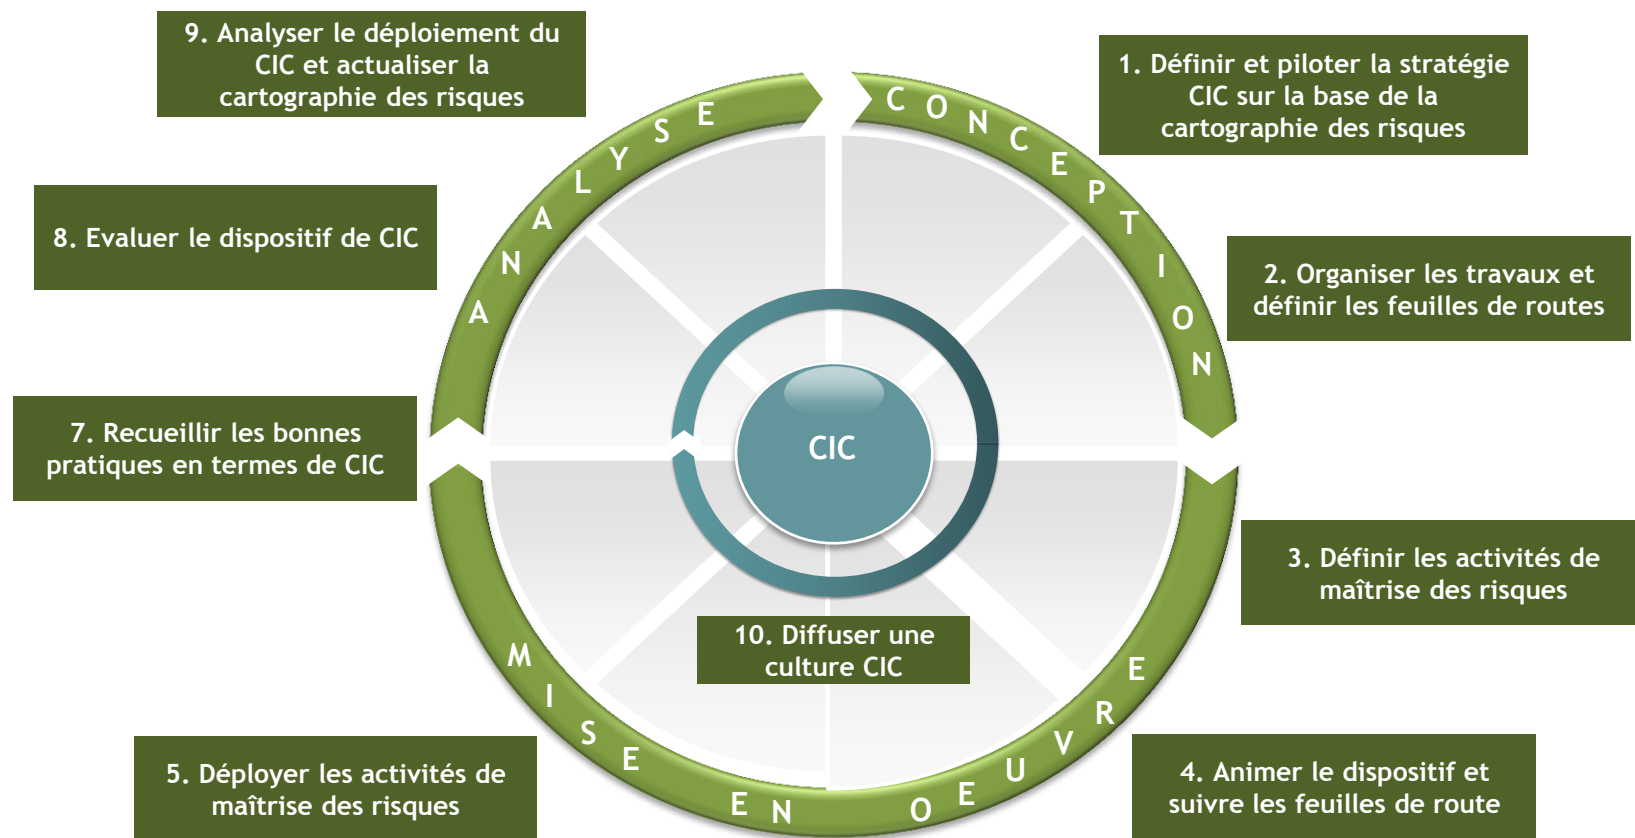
9. Analyser le déploiement du CIC et actualiser la cartographie des risques

1. Définir et piloter la stratégie CIC sur la base de la cartographie des risques

8. Evaluer le dispositif de CIC

2. Organiser les travaux et définir les feuilles de routes

ANALYSE

CONCEPTION

CIC

7. Recueillir les bonnes pratiques en termes de CIC

3. Définir les activités de maîtrise des risques

10. Diffuser une culture CIC

MISE EN OEUVRE

5. Déployer les activités de maîtrise des risques

4. Animer le dispositif et suivre les feuilles de route